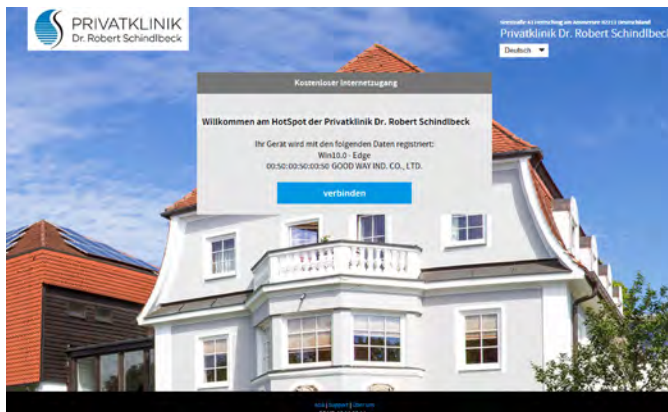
PRIVATKLINIK
Dr. Robert Schindlbeck

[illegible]
Privatklinik Dr. Robert Schindlbeck
Deutsch

Kostenloser Internetzugang

Willkommen am HotSpot der Privatklinik Dr. Robert Schindlbeck

Ihr Gerät wird mit den folgenden Daten registriert:
Win10.0 - Edge
00:50:00:50:03:50 GOOD WAY IND. CO., LTD.

verbinden

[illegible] | Support | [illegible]